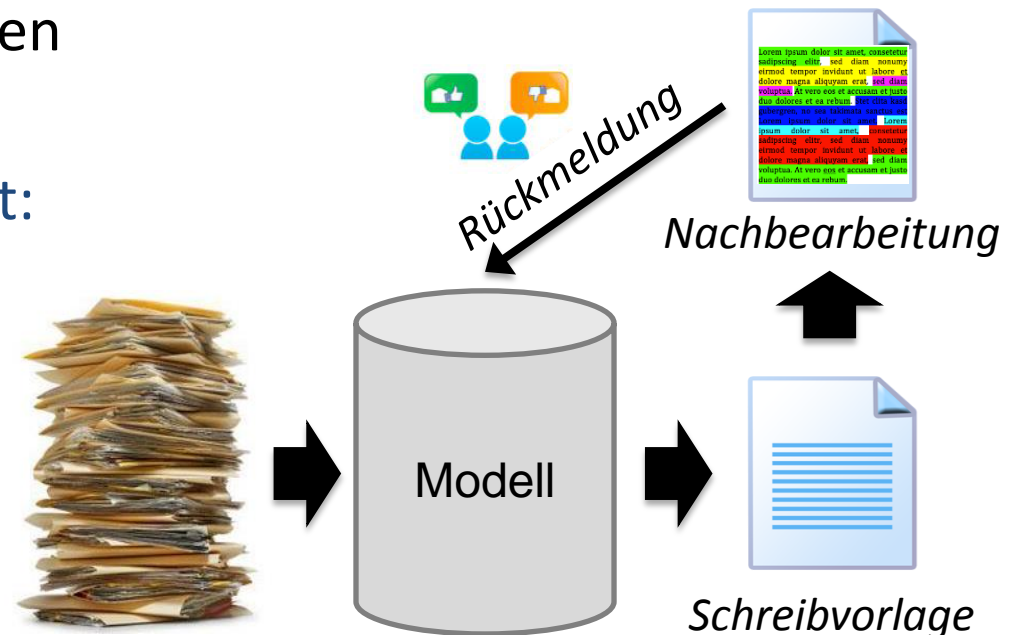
en

t:

Rückmeldung

Lorem ipsum dolor sit amet, consetetur sadipscing elitr, sed diam nonumy eirmod tempor invidunt ut labore et dolore magna aliquyam erat, sed diam voluptua. At vero eos et accusam et justo duo dolores et ea rebum. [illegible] Lorem ipsum dolor sit amet, consetetur sadipscing elitr, sed diam nonumy eirmod tempor invidunt ut labore et dolore magna aliquyam erat, sed diam voluptua. At vero eos et accusam et justo duo dolores et ea rebum.

Nachbearbeitung

Modell

Schreibvorlage